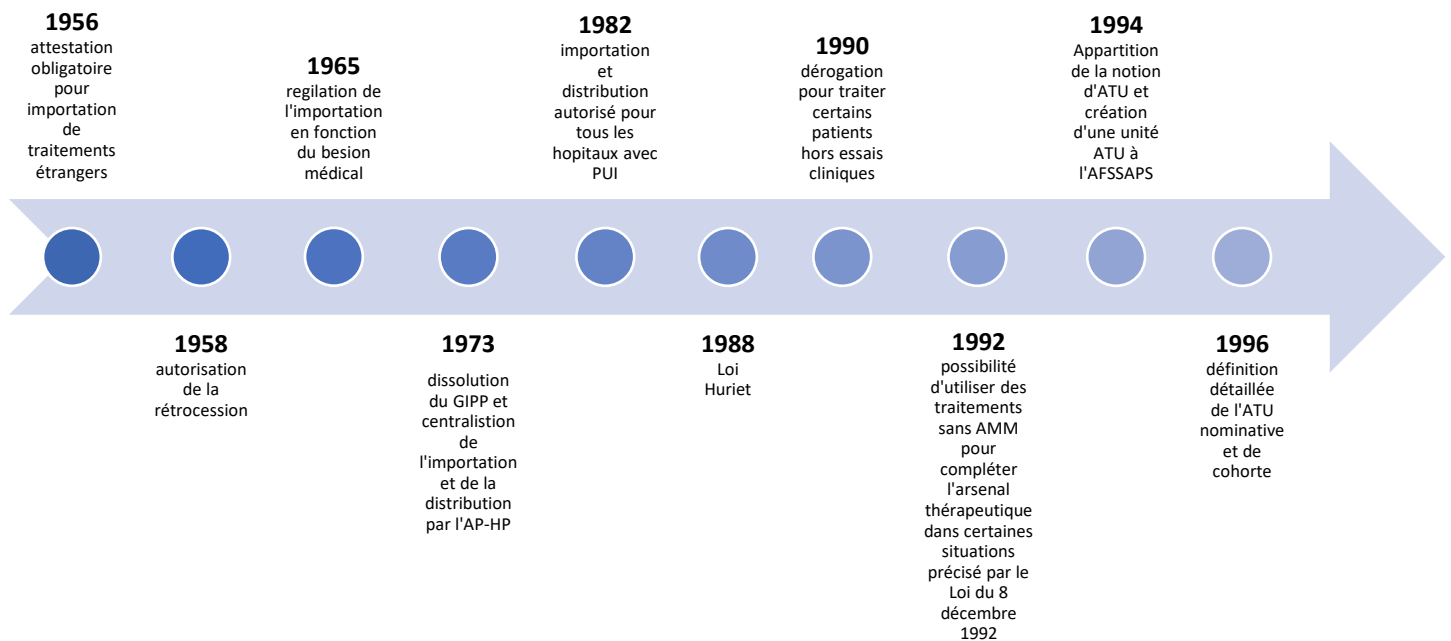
1956
attestation obligatoire pour importation de traitements étrangers

1958
autorisation de la rétrocession

1965
regilation de l'importation en fonction du besion médical

1973
dissolution du GIPP et centralistion de l'importation et de la distribution par l'AP-HP

1982
importation et distribution autorisé pour tous les hopitaux avec PUI

1988
Loi Huriet

1990
dérogation pour traiter certains patients hors essais cliniques

1992
possibilité d'utiliser des traitements sans AMM pour compléter l'arsenal thérapeutique dans certaines situations précisé par le Loi du 8 décembre 1992

1994
Appartition de la notion d'ATU et création d'une unité ATU à l'AFSSAPS

1996
définition détaillée de l'ATU nominative et de cohorte